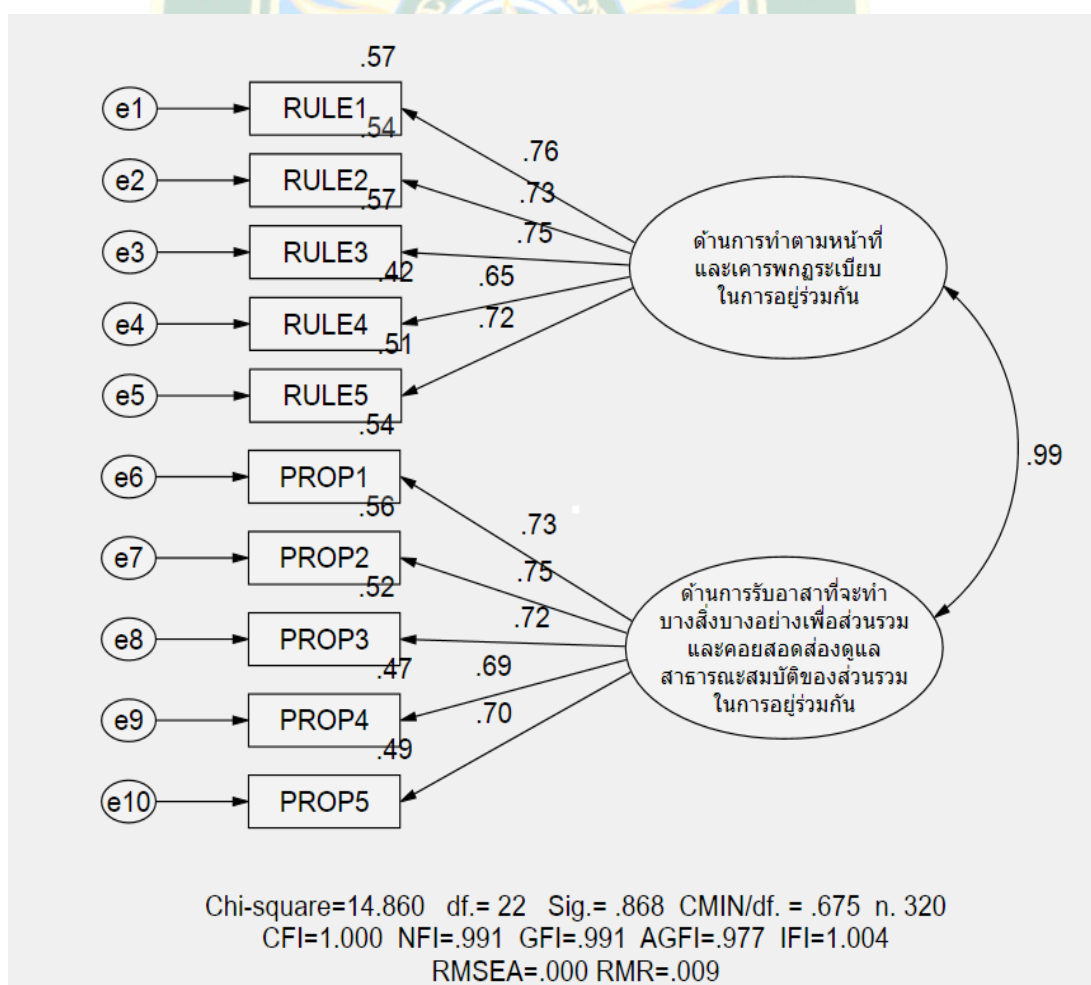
.57

e1 RULE1 .54

e2 RULE2 .57

e3 RULE3 .42

e4 RULE4 .51

e5 RULE5 .54

e6 PROP1 .56

e7 PROP2 .52

e8 PROP3 .47

e9 PROP4 .49

e10 PROP5

.76
.73
.75
.65
.72

ด้านการทำตามหน้าที่ และเคารพกฎระเบียบ ในการอยู่ร่วมกัน

.99

.73
.75
.72
.69
.70

ด้านการรับอาสาที่จะทำ บางสิ่งบางอย่างเพื่อส่วนรวม และคอยสอดส่องดูแล สาธารณะสมบัติของส่วนรวม ในการอยู่ร่วมกัน

Chi-square=14.860 df.= 22 Sig.= .868 CMIN/df. = .675 n. 320
CFI=1.000 NFI=.991 GFI=.991 AGFI=.977 IFI=1.004
RMSEA=.000 RMR=.009